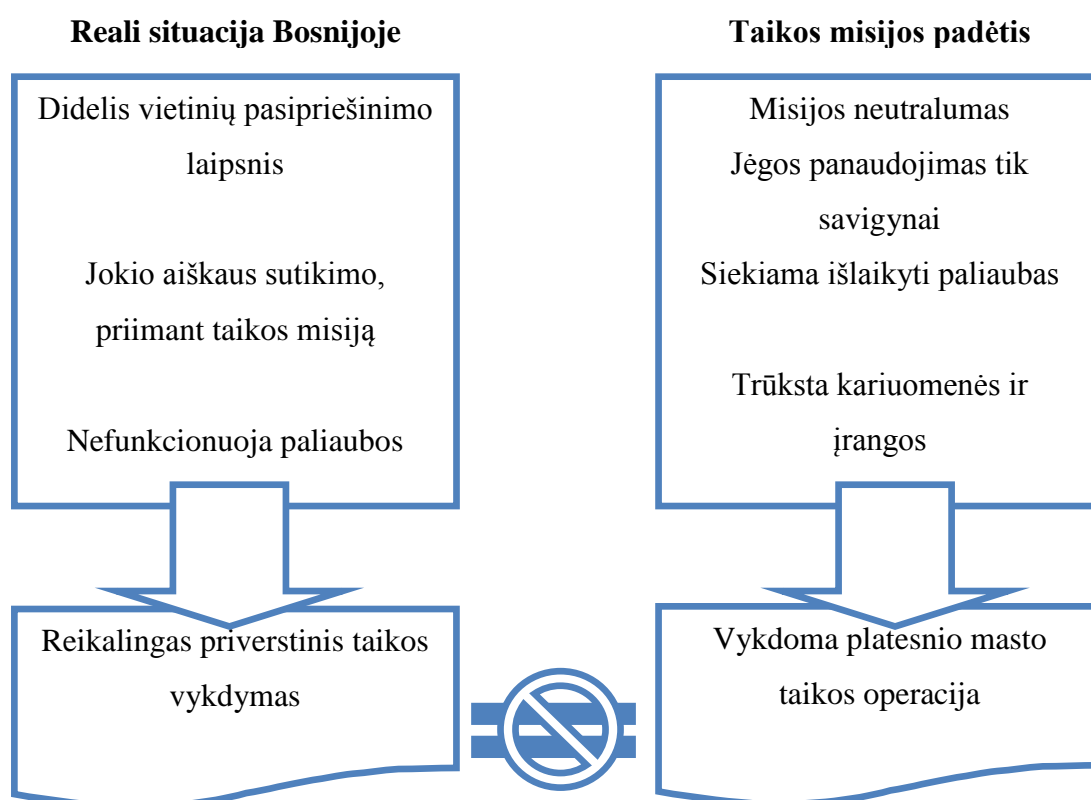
Reali situacija Bosnijoje

Didelis vietinių pasipriešinimo laipsnis

Jokio aiškaus sutikimo, priimant taikos misiją

Nefunkcionuoja paliaubos

Reikalingas priverstinis taikos vykdymas

Taikos misijos padėtis

Misijos neutralumas
Jėgos panaudojimas tik savigynai
Siekiama išlaikyti paliaubas

Trūksta kariuomenės ir įrangos

Vykdoma platesnio masto taikos operacija